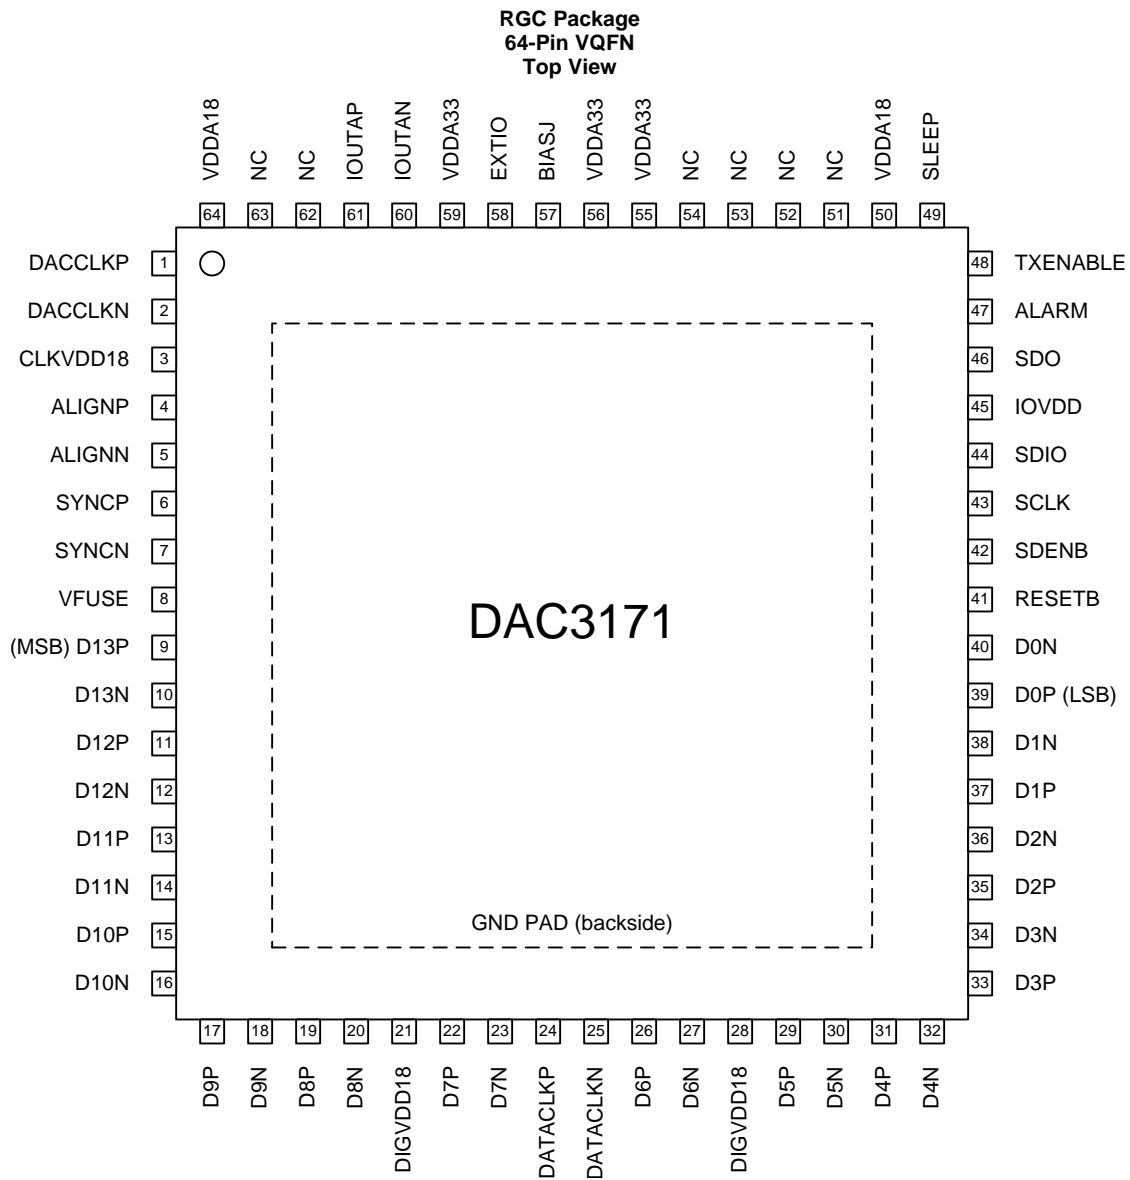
RGC Package
64-Pin VQFN
Top View

VDDA18 64
NC 63
NC 62
IOUTAP 61
IOUTAN 60
VDDA33 59
EXTIO 58
BIASJ 57
VDDA33 56
VDDA33 55
NC 54
NC 53
NC 52
NC 51
VDDA18 50
SLEEP 49

DACCLKP 1
DACCLKN 2
CLKVDD18 3
ALIGNP 4
ALIGNN 5
SYNCP 6
SYNCN 7
VFUSE 8
(MSB) D13P 9
D13N 10
D12P 11
D12N 12
D11P 13
D11N 14
D10P 15
D10N 16

DAC3171

GND PAD (backside)

48 TXENABLE
47 ALARM
46 SDO
45 IOVDD
44 SDIO
43 SCLK
42 SDENB
41 RESETB
40 D0N
39 D0P (LSB)
38 D1N
37 D1P
36 D2N
35 D2P
34 D3N
33 D3P

17 D9P
18 D9N
19 D8P
20 D8N
21 DIGVDD18
22 D7P
23 D7N
24 DATACLKP
25 DATACLKN
26 D6P
27 D6N
28 DIGVDD18
29 D5P
30 D5N
31 D4P
32 D4N